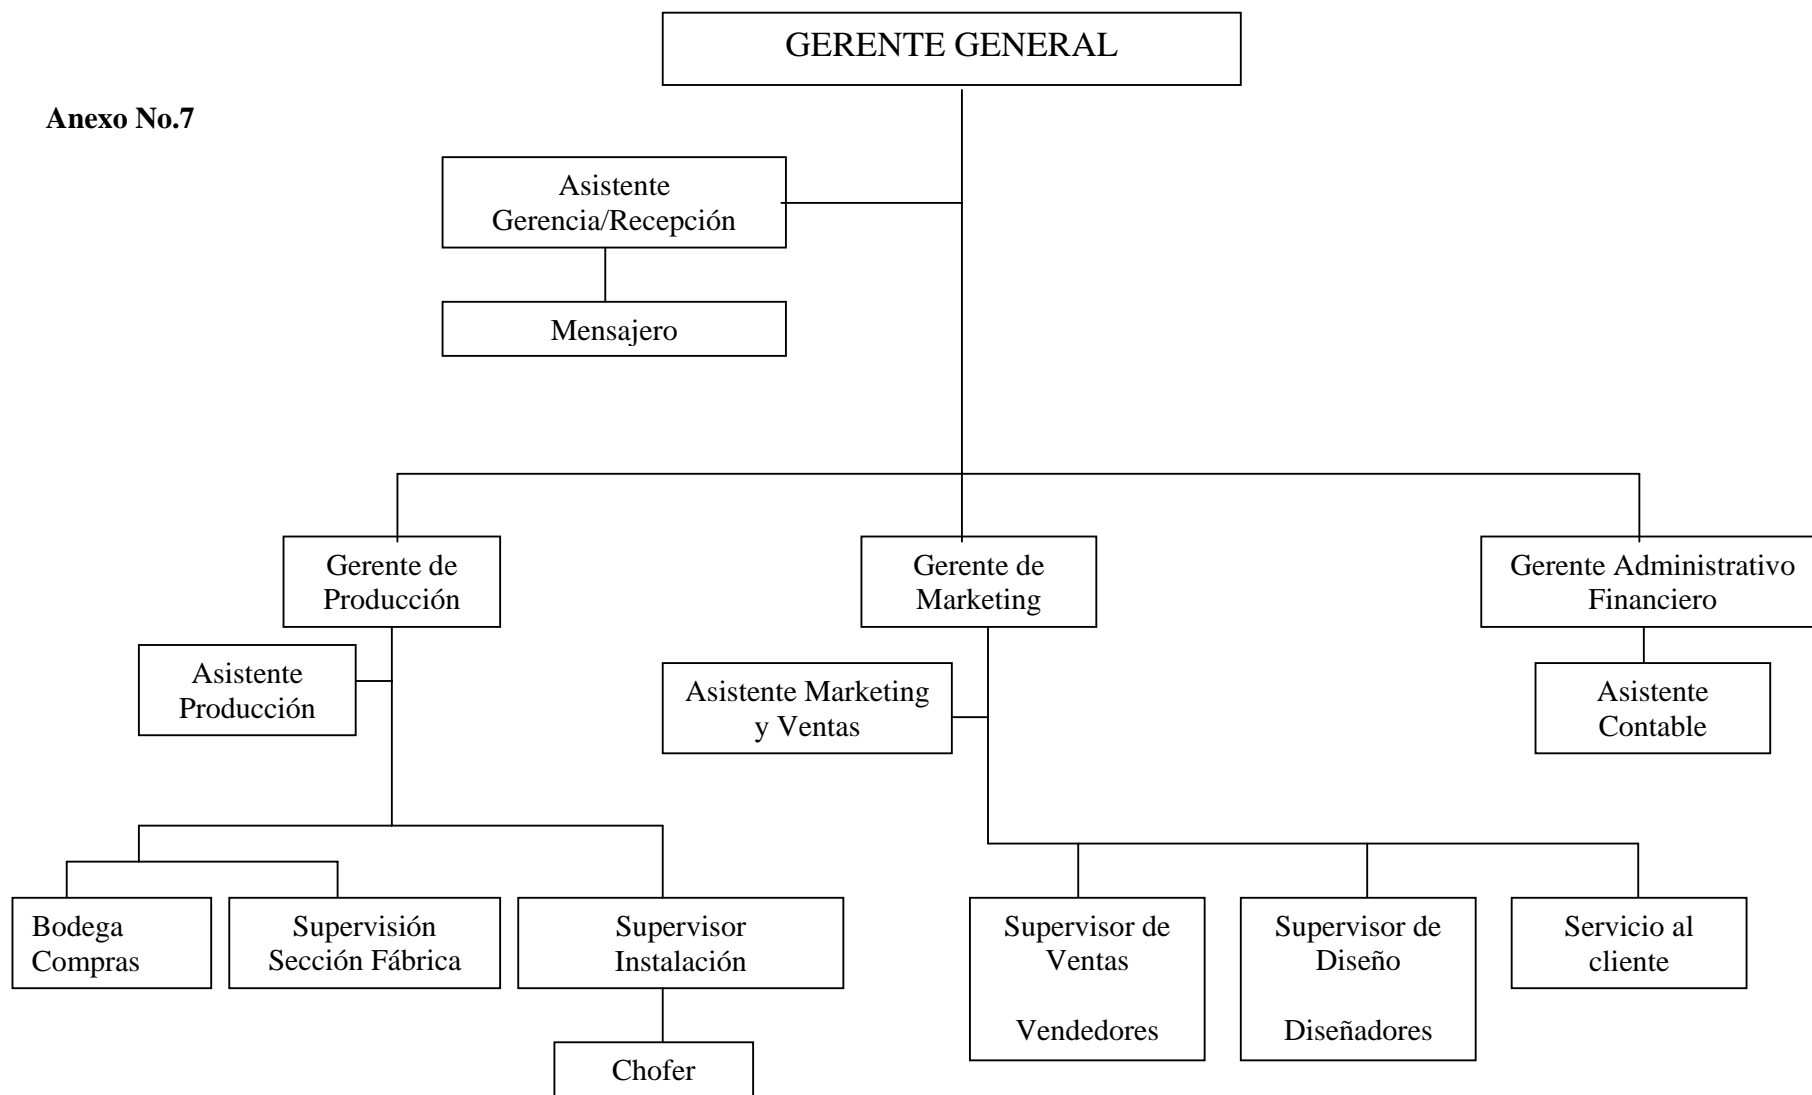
GERENTE GENERAL

Anexo No.7

Asistente Gerencia/Recepción

Mensajero

Gerente de Producción

Gerente de Marketing

Gerente Administrativo Financiero

Asistente Producción

Asistente Marketing y Ventas

Asistente Contable

Bodega Compras

Supervisión Sección Fábrica

Supervisor Instalación

Chofer

Supervisor de Ventas

Vendedores

Supervisor de Diseño

Diseñadores

Servicio al cliente